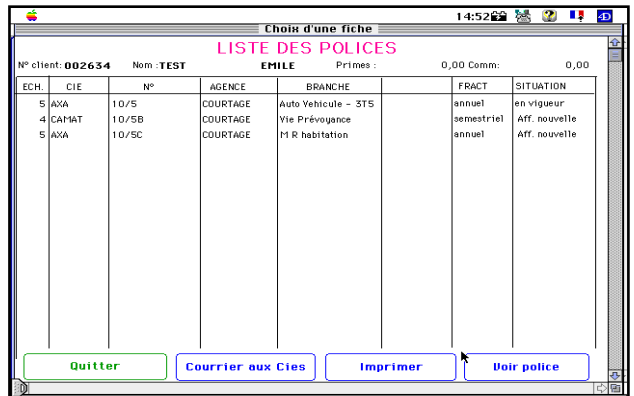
14:52 4D

Choix d'une fiche

LISTE DES POLICES

N° client: 002634 Nom : TEST EMILE Primes : 0,00 Comm: 0,00

| ECH. | CIE | N° | AGENCE | BRANCHE | | FRACT | SITUATION |
|---|---|---|---|---|---|---|---|
| 5 | AXA | 10/5 | COURTAGE | Auto Vehicule - 3T5 | | annuel | en vigueur |
| 4 | CAMAT | 10/5B | COURTAGE | Vie Prévoyance | | semestriel | Aff. nouvelle |
| 5 | AXA | 10/5C | COURTAGE | M R habitation | | annuel | Aff. nouvelle |

Quitter

Courrier aux Cies

Imprimer

Voir police